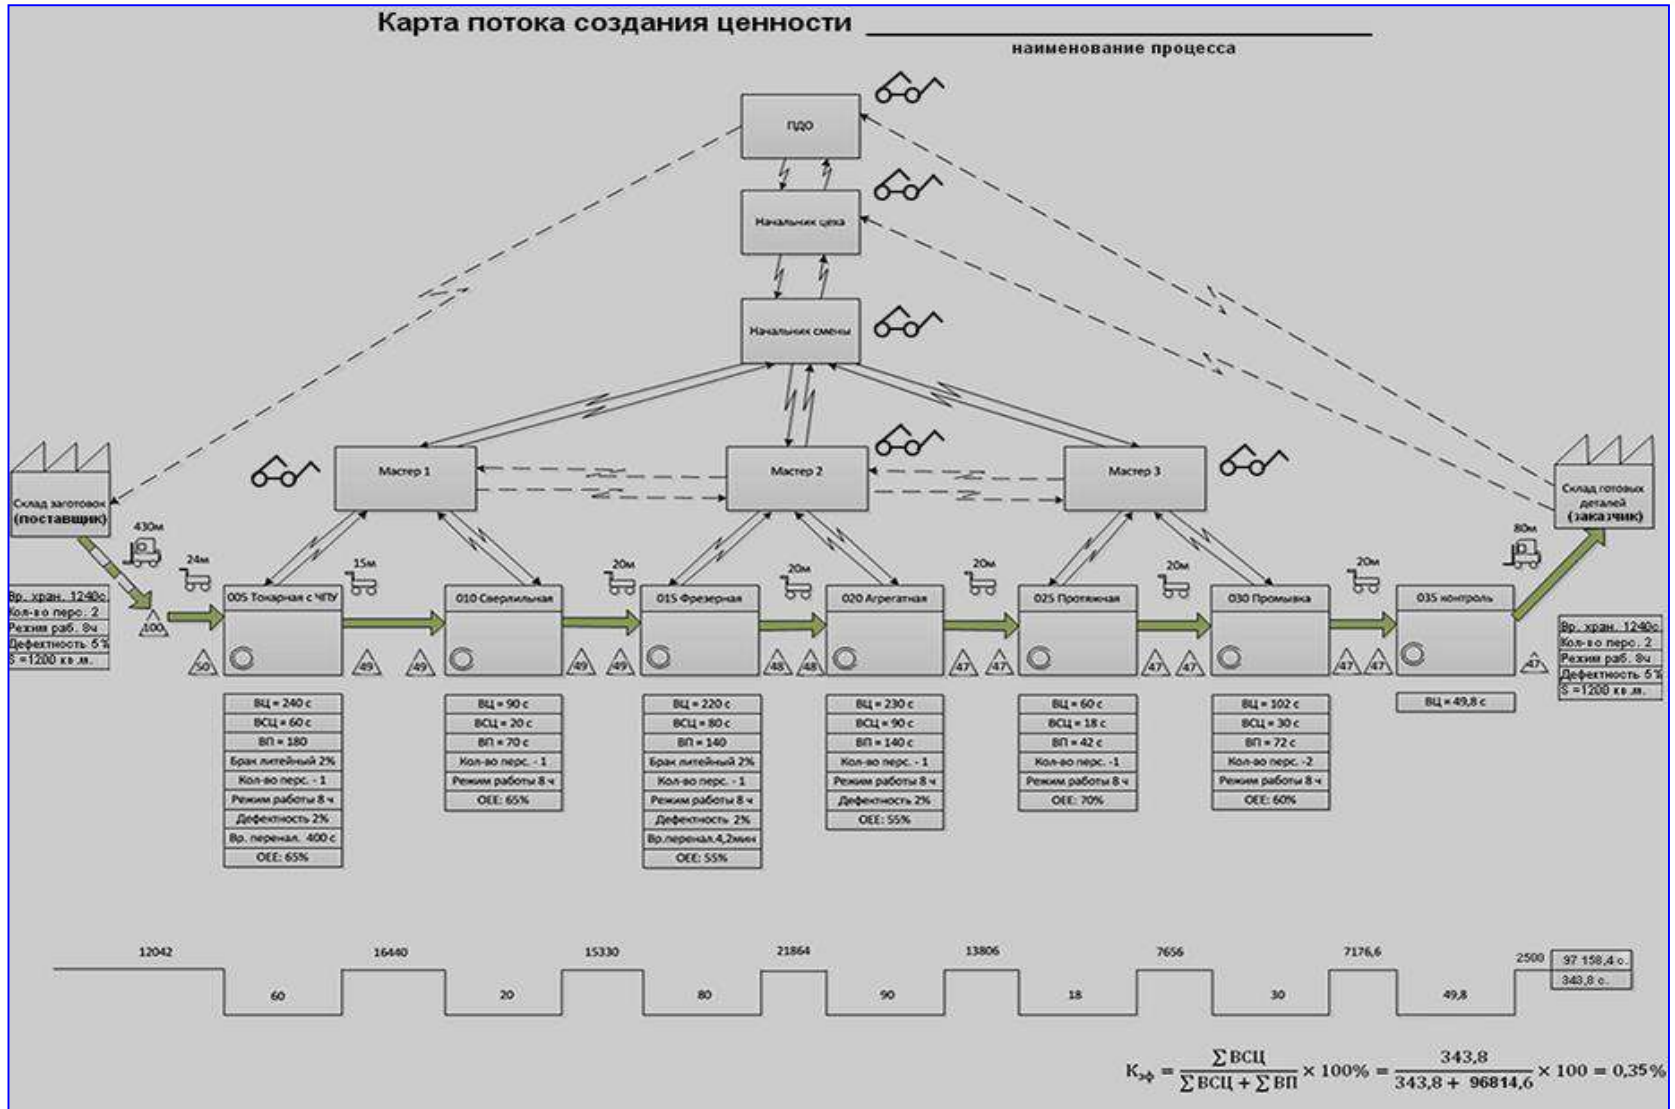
Карта потока создания ценности

наименование процесса

ПДО

Начальник цеха

Начальник смены

Мастер 1

Мастер 2

Мастер 3

Склад заготовок (поставщик)

Склад готовых деталей (заказчик)

430м

24м

15м

20м

20м

20м

20м

20м

80м

Вр. хран. 1240с
Кол-во перс. 2
Режим раб. 8ч
Дефектность 6%
S =1200 кв.м.

100

005 Токарная с ЧПУ

010 Сверлильная

015 Фрезерная

020 Агрегатная

025 Протяжная

030 Промывка

035 контроль

50

49

49

49

49

48

48

47

47

47

47

47

47

47

Вр. хран. 1240с
Кол-во перс. 2
Режим раб. 8ч
Дефектность 6%
S =1200 кв.м.

| ВЦ = 240 с |
|---|
| ВСЦ = 60 с |
| ВП = 180 |
| Брак литейный 2% |
| Кол-во перс. - 1 |
| Режим работы 8 ч |
| Дефектность 2% |
| Вр. перенал. 400 с |
| OEE: 65% |

| ВЦ = 90 с |
|---|
| ВСЦ = 20 с |
| ВП = 70 с |
| Кол-во перс. - 1 |
| Режим работы 8 ч |
| OEE: 65% |

| ВЦ = 220 с |
|---|
| ВСЦ = 80 с |
| ВП = 140 |
| Брак литейный 2% |
| Кол-во перс. - 1 |
| Режим работы 8 ч |
| Дефектность 2% |
| Вр.перенал.4,2мин |
| OEE: 55% |

| ВЦ = 230 с |
|---|
| ВСЦ = 90 с |
| ВП = 140 с |
| Кол-во перс. - 1 |
| Режим работы 8 ч |
| Дефектность 2% |
| OEE: 55% |

| ВЦ = 60 с |
|---|
| ВСЦ = 18 с |
| ВП = 42 с |
| Кол-во перс. -1 |
| Режим работы 8 ч |
| OEE: 70% |

| ВЦ = 102 с |
|---|
| ВСЦ = 30 с |
| ВП = 72 с |
| Кол-во перс. -2 |
| Режим работы 8 ч |
| OEE: 60% |

| ВЦ = 49,8 с |
|---|

12042 16440 15330 21864 13806 7656 7176,6 2500

60 20 80 90 18 30 49,8

97 158,4 с.

343,8 с.

$К_{эф} = \frac{\sum ВСЦ}{\sum ВСЦ + \sum ВП} \times 100\% = \frac{343,8}{343,8 + 96814,6} \times 100 = 0,35\%$